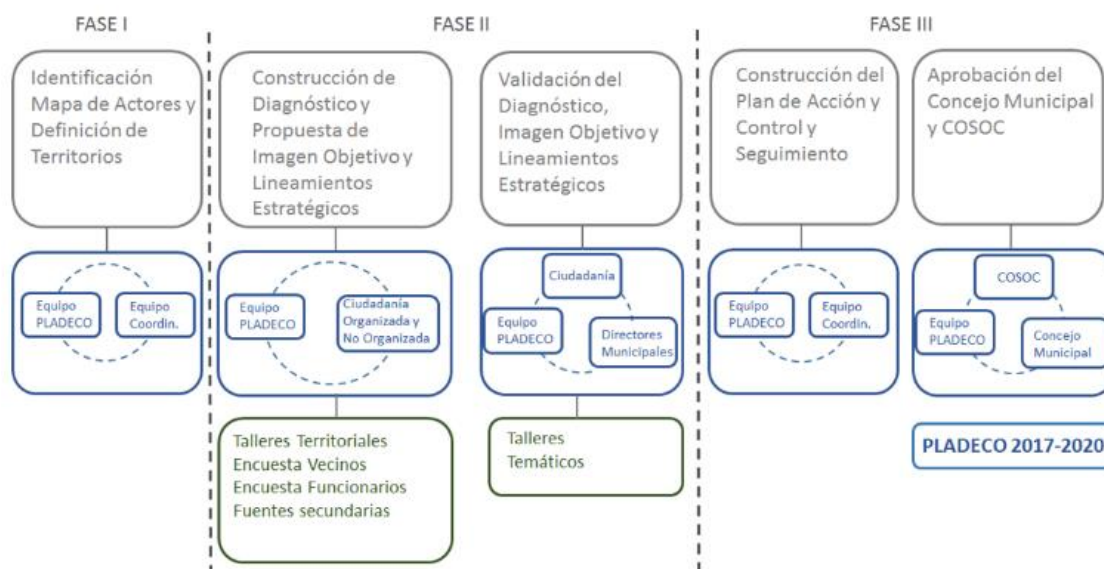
FASE I

Identificación Mapa de Actores y Definición de Territorios

Equipo PLADECO

Equipo Coordin.

FASE II

Construcción de Diagnóstico y Propuesta de Imagen Objetivo y Lineamientos Estratégicos

Equipo PLADECO

Ciudadanía Organizada y No Organizada

Talleres Territoriales
Encuesta Vecinos
Encuesta Funcionarios
Fuentes secundarias

Validación del Diagnóstico, Imagen Objetivo y Lineamientos Estratégicos

Ciudadanía

Equipo PLADECO

Directores Municipales

Talleres Temáticos

FASE III

Construcción del Plan de Acción y Control y Seguimiento

Equipo PLADECO

Equipo Coordin.

Aprobación del Concejo Municipal y COSOC

COSOC

Equipo PLADECO

Concejo Municipal

PLADECO 2017-2020